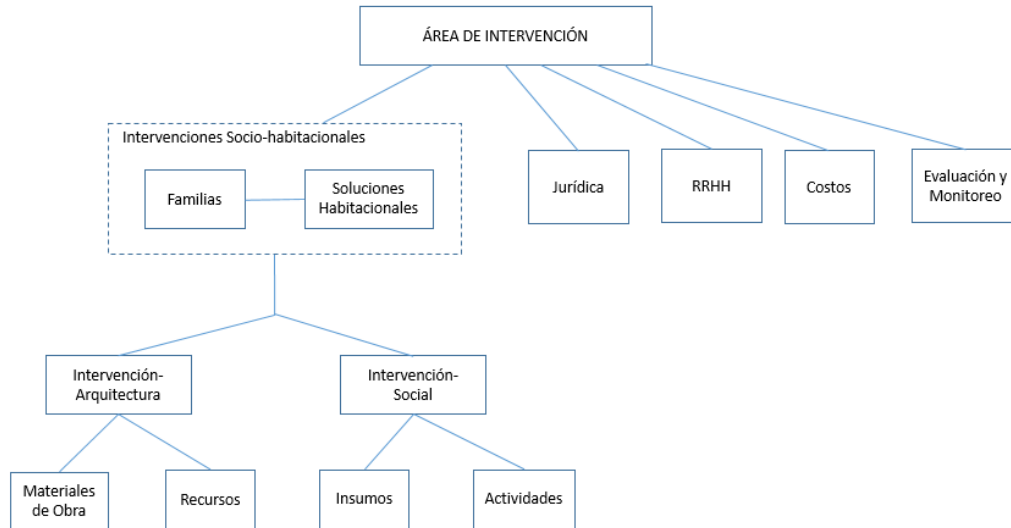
ÁREA DE INTERVENCIÓN

Intervenciones Socio-habitacionales

Familias

Soluciones Habitacionales

Jurídica

RRHH

Costos

Evaluación y Monitoreo

Intervención-Arquitectura

Intervención-Social

Materiales de Obra

Recursos

Insumos

Actividades